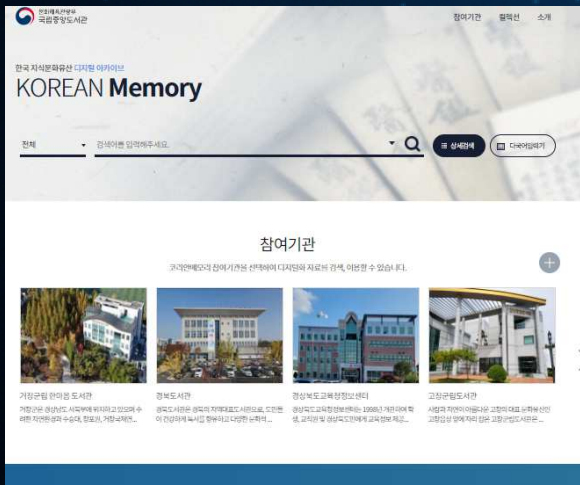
문화체육관광부 국립중앙도서관

참여기관 협력선 소개

한국 지식문화유산 디지털 아카이브

KOREAN Memory

전체

검색어를 입력해주세요.

상세검색

다국어입력기

참여기관

코리안메모리의 참여기관을 선택하여 디지털화 자료를 검색, 이용할 수 있습니다.

거창군립 한마음 도서관

거창군은 경상남도 서북부에 위치하고 있으며 수려한 자연환경과 수승대, 정온고, 거창국제연...

경북도서관

경북도서관은 경북의 지역대표도서관으로, 도민들이 건강하게 독서할 형류하고 다양한 문화적...

경상북도교육청정보센터

경상북도교육청정보센터는 1998년 개관 이래 학생, 교직원 및 경상북도민에게 교육정보 제공...

고창군립도서관

사람과 자연이 아름다운 고창의 대표 문화공간인 고창군립 방에 자리 잡은 고창군립도서관은...